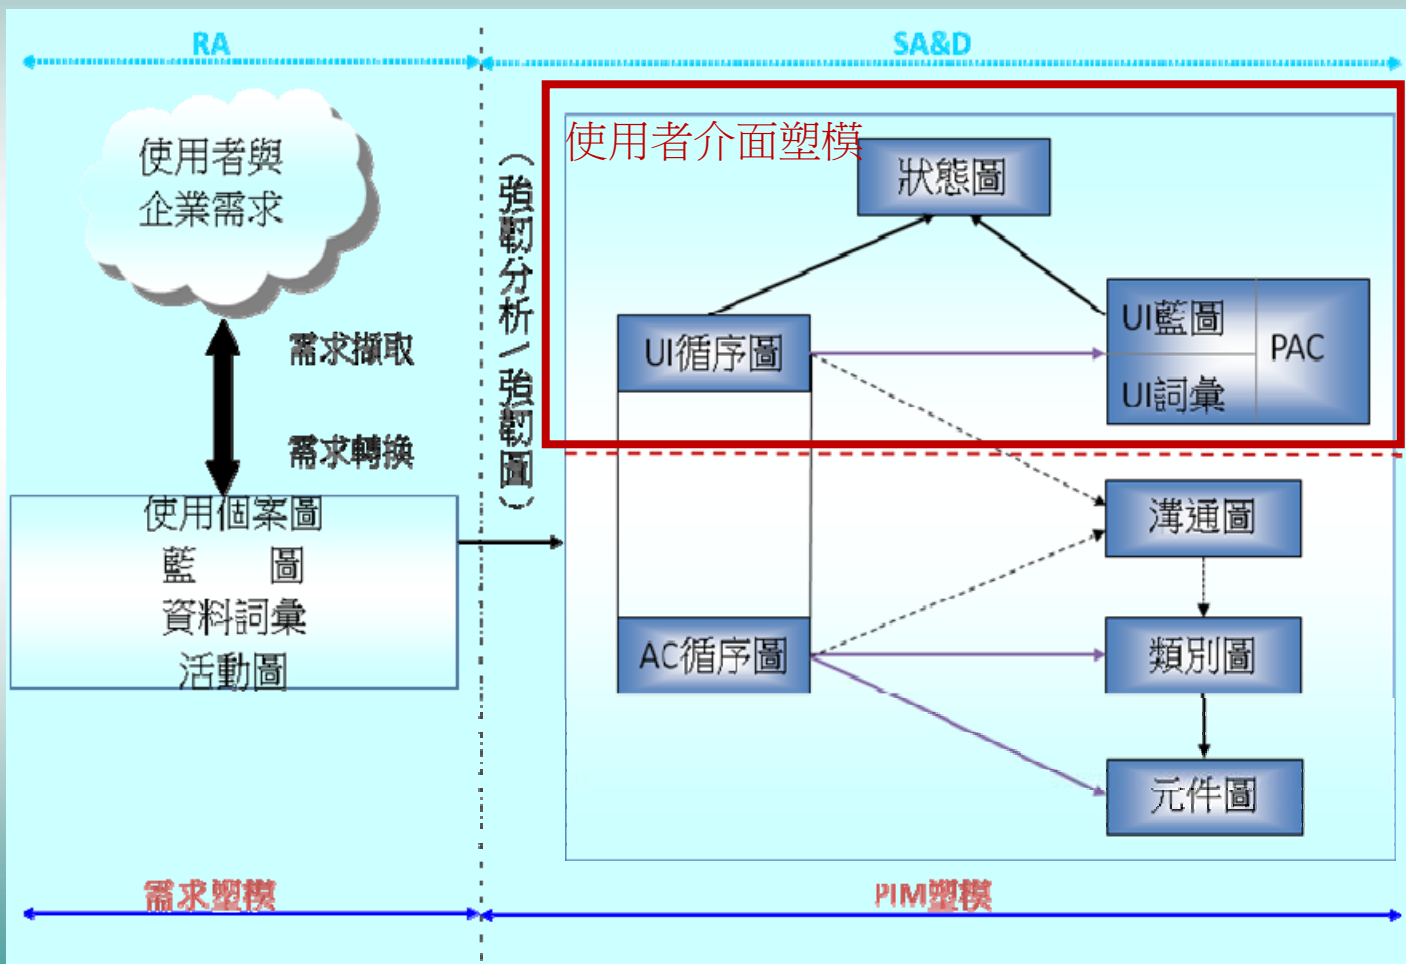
RA

SA&D

使用者與
企業需求

需求擷取

需求轉換

使用個案圖
藍　　圖
資料詞彙
活動圖

（強韌分析／強韌圖）

使用者介面塑模

狀態圖

UI循序圖

UI藍圖
UI詞彙
PAC

溝通圖

類別圖

AC循序圖

元件圖

需求塑模

PIM塑模